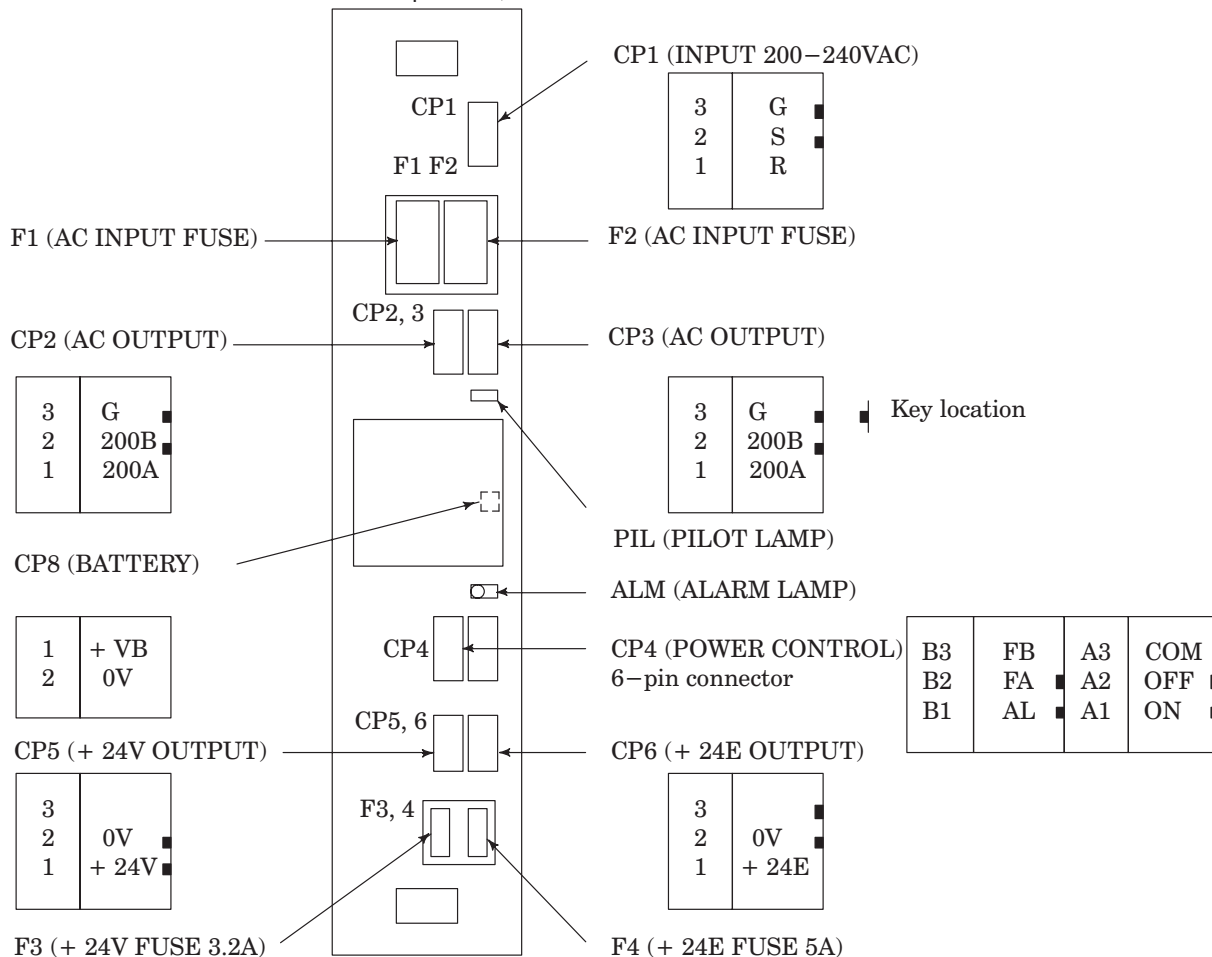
CP1 (INPUT 200−240VAC)

CP1

| 3 | G |
|---|---|
| 2 | S |
| 1 | R |

F1 F2

F1 (AC INPUT FUSE)

F2 (AC INPUT FUSE)

CP2, 3

CP2 (AC OUTPUT)

CP3 (AC OUTPUT)

| 3 | G |
|---|---|
| 2 | 200B |
| 1 | 200A |

| 3 | G |
|---|---|
| 2 | 200B |
| 1 | 200A |

Key location

CP8 (BATTERY)

PIL (PILOT LAMP)

ALM (ALARM LAMP)

| 1 | + VB |
|---|---|
| 2 | 0V |

CP4

CP4 (POWER CONTROL)
6−pin connector

| B3 | FB | A3 | COM |
|---|---|---|---|
| B2 | FA | A2 | OFF |
| B1 | AL | A1 | ON |

CP5, 6

CP5 (+ 24V OUTPUT)

CP6 (+ 24E OUTPUT)

| 3 | |
|---|---|
| 2 | 0V |
| 1 | + 24V |

F3, 4

| 3 | |
|---|---|
| 2 | 0V |
| 1 | + 24E |

F3 (+ 24V FUSE 3.2A)

F4 (+ 24E FUSE 5A)